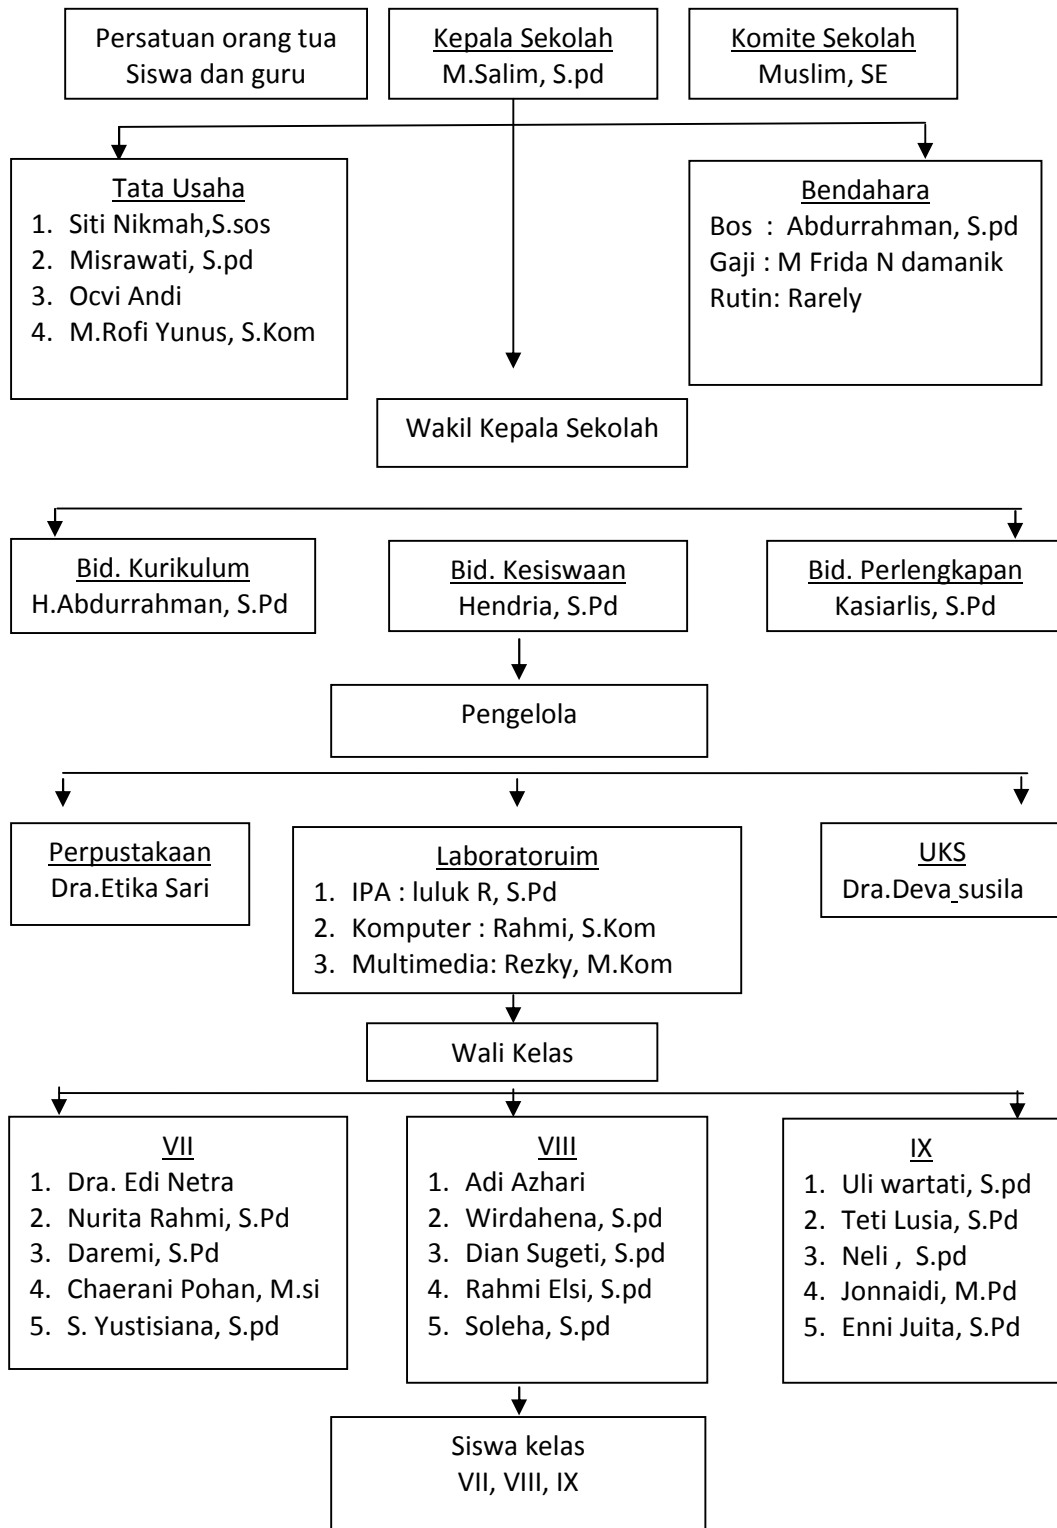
Persatuan orang tua Siswa dan guru

Kepala Sekolah
M.Salim, S.pd

Komite Sekolah
Muslim, SE

Tata Usaha
1. Siti Nikmah,S.sos
2. Misrawati, S.pd
3. Ocvi Andi
4. M.Rofi Yunus, S.Kom

Bendahara
Bos : Abdurrahman, S.pd
Gaji : M Frida N damanik
Rutin: Rarely

Wakil Kepala Sekolah

Bid. Kurikulum
H.Abdurrahman, S.Pd

Bid. Kesiswaan
Hendria, S.Pd

Bid. Perlengkapan
Kasiarlis, S.Pd

Pengelola

Perpustakaan
Dra.Etika Sari

Laboratoruim
1. IPA : luluk R, S.Pd
2. Komputer : Rahmi, S.Kom
3. Multimedia: Rezky, M.Kom

UKS
Dra.Deva susila

Wali Kelas

VII
1. Dra. Edi Netra
2. Nurita Rahmi, S.Pd
3. Daremi, S.Pd
4. Chaerani Pohan, M.si
5. S. Yustisiana, S.pd

VIII
1. Adi Azhari
2. Wirdahena, S.pd
3. Dian Sugeti, S.pd
4. Rahmi Elsi, S.pd
5. Soleha, S.pd

IX
1. Uli wartati, S.pd
2. Teti Lusia, S.Pd
3. Neli , S.pd
4. Jonnaidi, M.Pd
5. Enni Juita, S.Pd

Siswa kelas
VII, VIII, IX